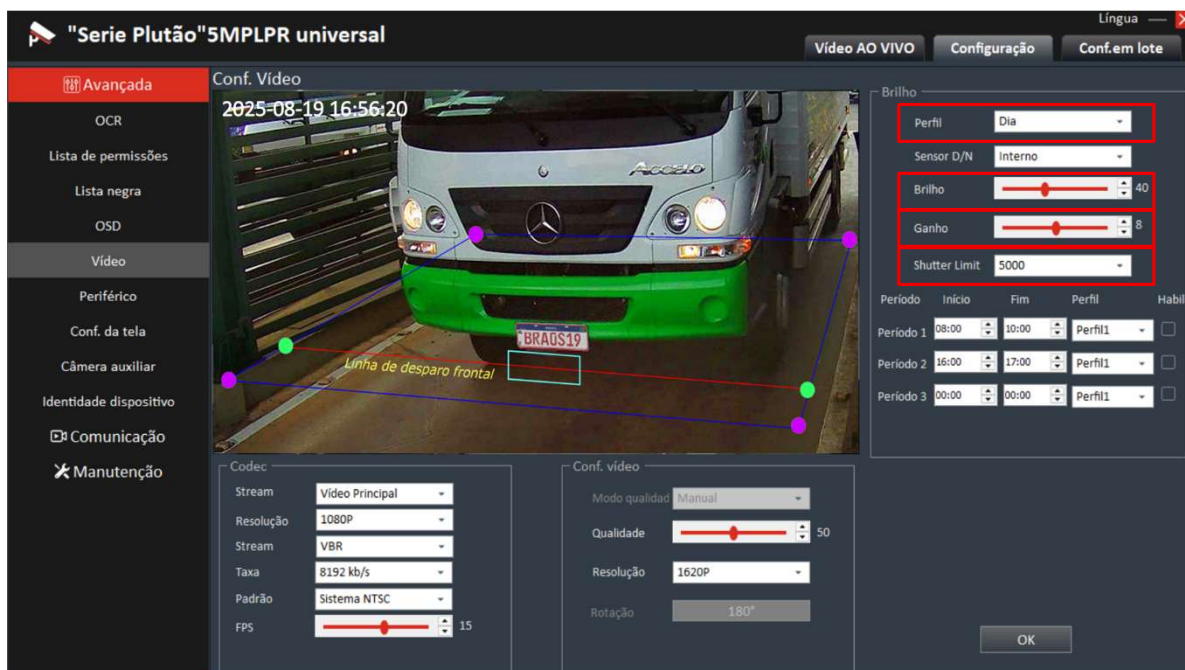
"Serie Plutão"5MPLPR universal

Língua

Vídeo AO VIVO
Configuração
Conf.em lote

Avançada
OCR
Lista de permissões
Lista negra
OSD
Vídeo
Periférico
Conf. da tela
Câmera auxiliar
Identidade dispositivo
Comunicação
Manutenção

Conf. Vídeo

2025-08-19 16:56:20

ACCELO

BRA0S19

Linha de desparo frontal

Brilho
Perfil Dia
Sensor D/N Interno
Brilho 40
Ganho 8
Shutter Limit 5000

| Período | Início | Fim | Perfil | Habil |
|---|---|---|---|---|
| Período 1 | 08:00 | 10:00 | Perfil1 | |
| Período 2 | 16:00 | 17:00 | Perfil1 | |
| Período 3 | 00:00 | 00:00 | Perfil1 | |

Codec
Stream Vídeo Principal
Resolução 1080P
Stream VBR
Taxa 8192 kb/s
Padrão Sistema NTSC
FPS 15

Conf. vídeo
Modo qualidad Manual
Qualidade 50
Resolução 1620P
Rotação 180°

OK